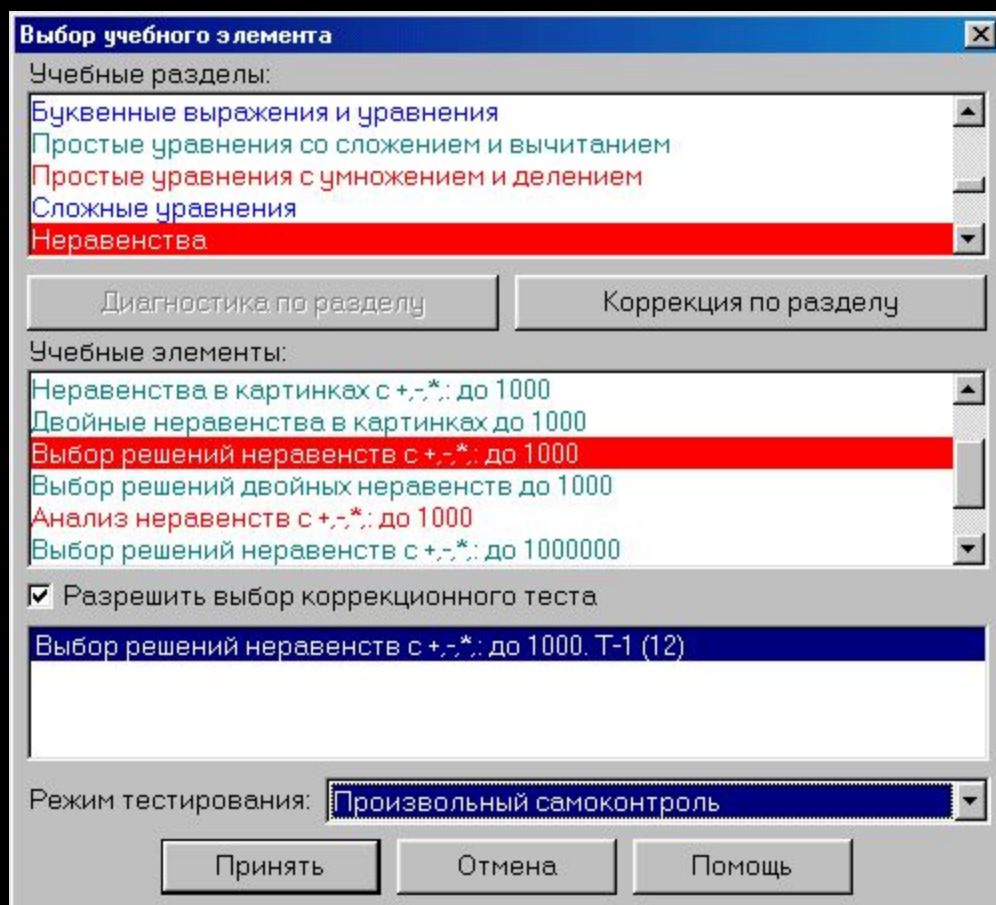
Выбор учебного элемента

Учебные разделы:

Буквенные выражения и уравнения
Простые уравнения со сложением и вычитанием
Простые уравнения с умножением и делением
Сложные уравнения
Неравенства

Диагностика по разделу

Коррекция по разделу

Учебные элементы:

Неравенства в картинках с +,-,*,: до 1000
Двойные неравенства в картинках до 1000
Выбор решений неравенств с +,-,*,: до 1000
Выбор решений двойных неравенств до 1000
Анализ неравенств с +,-,*,: до 1000
Выбор решений неравенств с +,-,*,: до 1000000

Разрешить выбор коррекционного теста

Выбор решений неравенств с +,-,*,: до 1000. Т-1 (12)

Режим тестирования: Произвольный самоконтроль

Принять

Отмена

Помощь